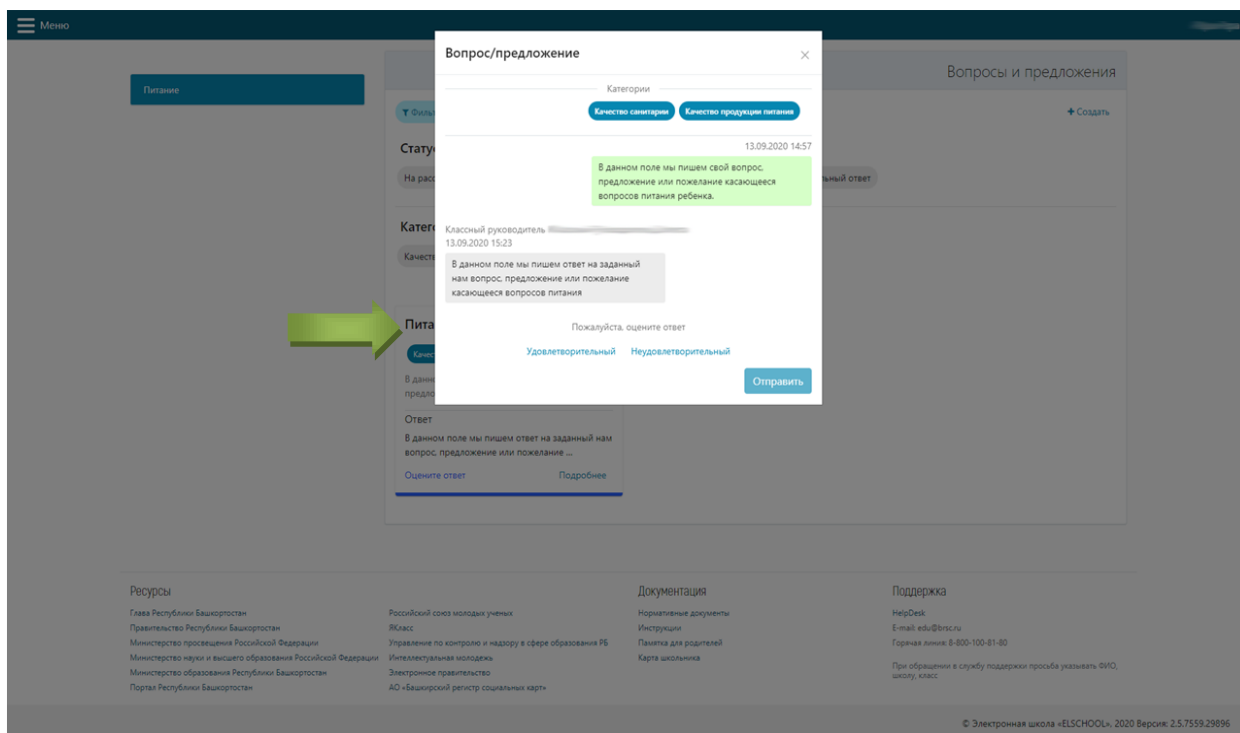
Меню

Питание

Вопросы и предложения

Фильт

+ Создать

Стату

На расс

льный ответ

Катег

Качеств

Пита

Качес

В данн
предло

Ответ

В данном поле мы пишем ответ на заданный нам вопрос, предложение или пожелание ...

Оцените ответ

Подробнее

Вопрос/предложение

×

Категории

Качество санитарии

Качество продукции питания

13.09.2020 14:57

В данном поле мы пишем свой вопрос, предложение или пожелание касающееся вопросов питания ребенка.

Классный руководитель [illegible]
13.09.2020 15:23

В данном поле мы пишем ответ на заданный нам вопрос, предложение или пожелание касающееся вопросов питания

Пожалуйста, оцените ответ

Удовлетворительный

Неудовлетворительный

Отправить

Ресурсы

Глава Республики Башкортостан
Правительство Республики Башкортостан
Министерство просвещения Российской Федерации
Министерство науки и высшего образования Российской Федерации
Министерство образования Республики Башкортостан
Портал Республики Башкортостан

Российский союз молодых ученых
ЯКласс
Управление по контролю и надзору в сфере образования РБ
Интеллектуальная молодежь
Электронное правительство
АО «Башкирский регистр социальных карт»

Документация

Нормативные документы
Инструкции
Памятка для родителей
Карта школьника

Поддержка

HelpDesk
E-mail: edu@brsc.ru
Горячая линия: 8-800-100-81-80

При обращении в службу поддержки просьба указывать ФИО, школу, класс

© Электронная школа «ELSCHOOL», 2020 Версия: 2.5.7559.29896